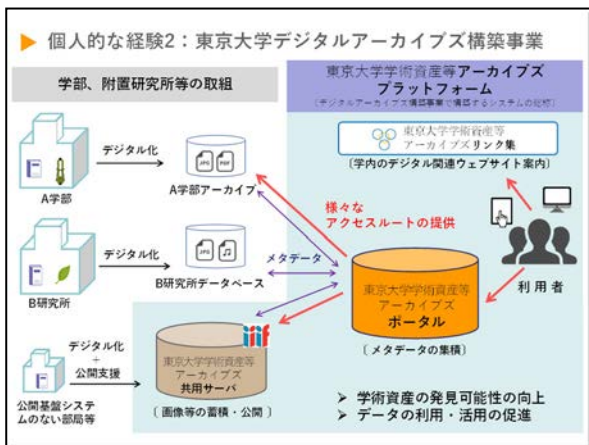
▶ 個人的な経験2：東京大学デジタルアーカイブズ構築事業

学部、附置研究所等の取組

東京大学学術資産等アーカイブズプラットフォーム
（デジタルアーカイブズ構築事業で構築するシステムの総称）

東京大学学術資産等アーカイブズリンク集
（学内のデジタル関連ウェブサイト案内）

A学部
デジタル化
JPG PDF
A学部アーカイブ

様々なアクセスルートの提供

B研究所
デジタル化
B研究所データベース
メタデータ

東京大学学術資産等アーカイブズポータル
（メタデータの集積）

利用者

デジタル化
＋
公開支援
公開基盤システムのない部局等

iiif
東京大学学術資産等アーカイブズ共用サーバ
（画像等の蓄積・公開）

➢ 学術資産の発見可能性の向上
➢ データの利用・活用の促進